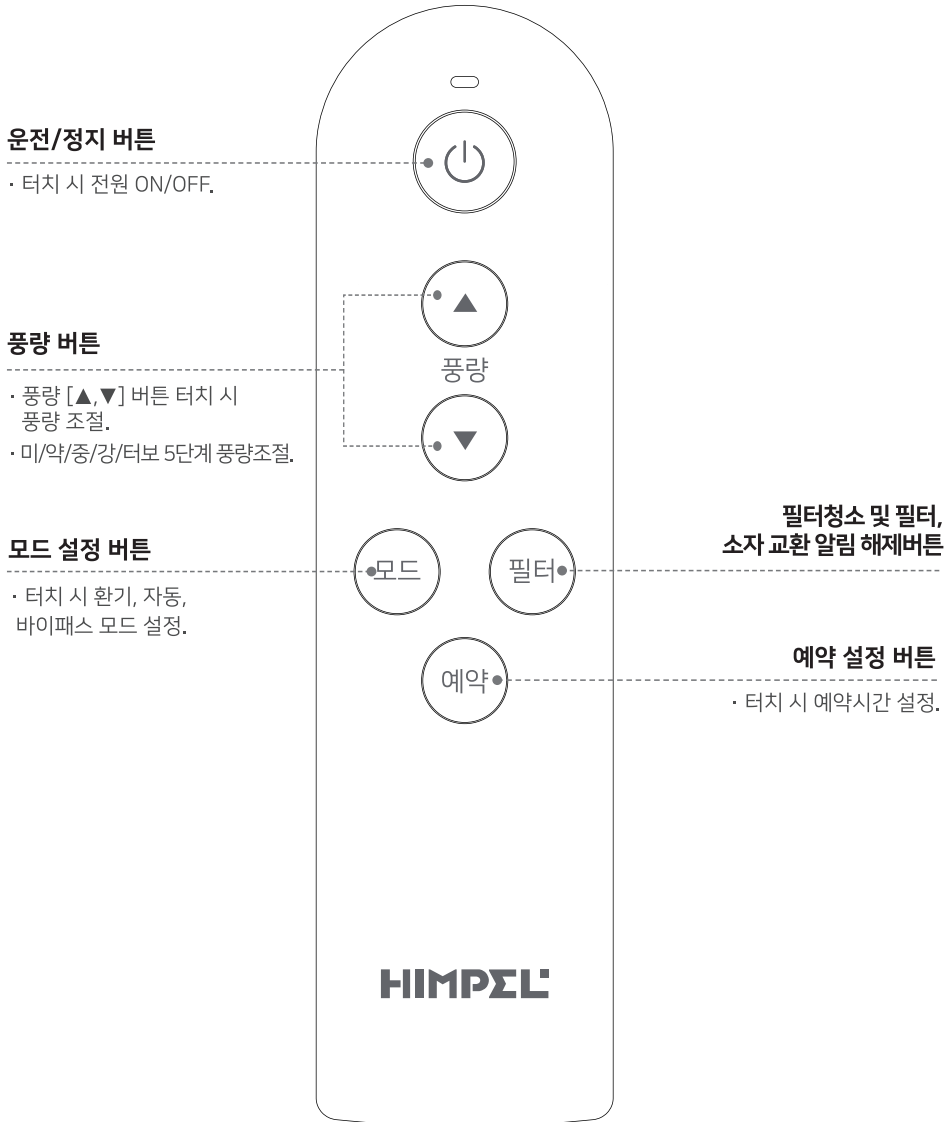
운전/정지 버튼

· 터치 시 전원 ON/OFF.

풍량 버튼

· 풍량 [▲,▼] 버튼 터치 시 풍량 조절.

· 미/약/중/강/터보 5단계 풍량조절.

모드 설정 버튼

· 터치 시 환기, 자동, 바이패스 모드 설정.

풍량

모드

필터

예약

필터청소 및 필터, 소자 교환 알림 해제버튼

예약 설정 버튼

· 터치 시 예약시간 설정.

HIMPEL